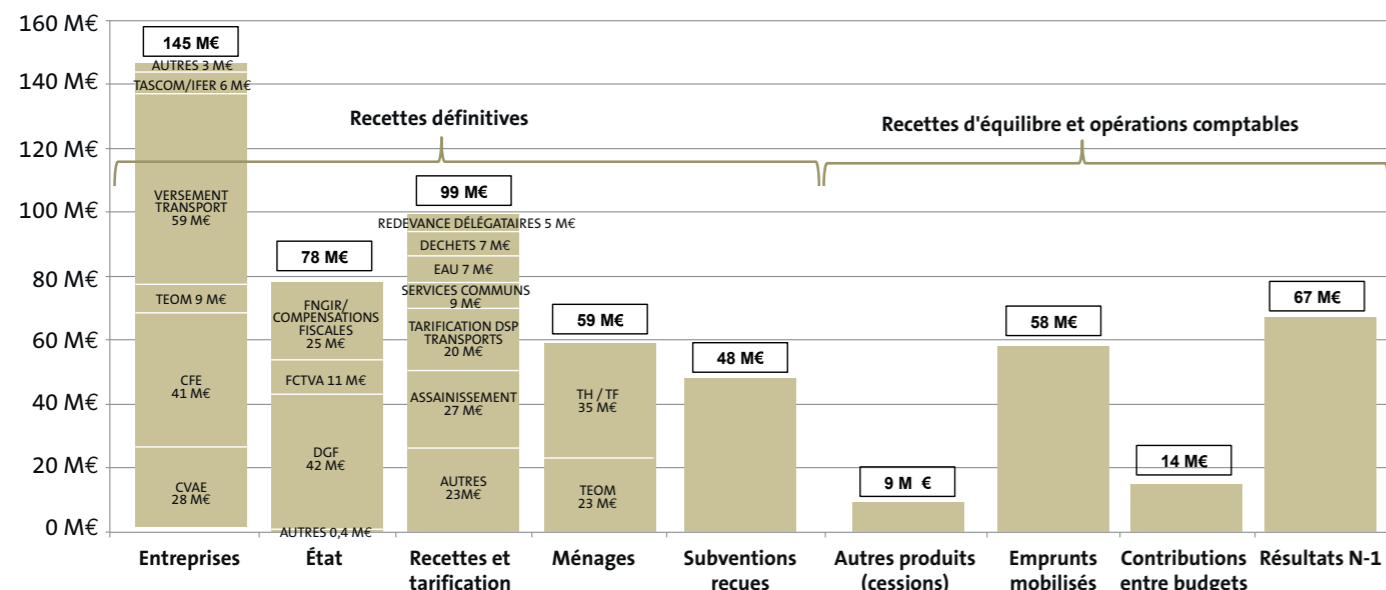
160 M€
140 M€
120 M€
100 M€
80 M€
60 M€
40 M€
20 M€
0 M€

Recettes définitives

Recettes d'équilibre et opérations comptables

145 M€
AUTRES 3 M€
TASCOM/IFER 6 M€
VERSEMENT TRANSPORT 59 M€
TEOM 9 M€
CFE 41 M€
CVAE 28 M€

78 M€
FNGIR/ COMPENSATIONS FISCALES 25 M€
FCTVA 11 M€
DGF 42 M€
AUTRES 0,4 M€

99 M€
REDEVANCE DÉLÉGATAIRES 5 M€
DECHETS 7 M€
EAU 7 M€
SERVICES COMMUNS 9 M€
TARIFICATION DSP TRANSPORTS 20 M€
ASSAINISSEMENT 27 M€
AUTRES 23M€

59 M€
TH / TF 35 M€
TEOM 23 M€

48 M€

9 M €

58 M€

14 M€

67 M€

Entreprises
État
Recettes et tarification
Ménages
Subventions reçues
Autres produits (cessions)
Emprunts mobilisés
Contributions entre budgets
Résultats N-1